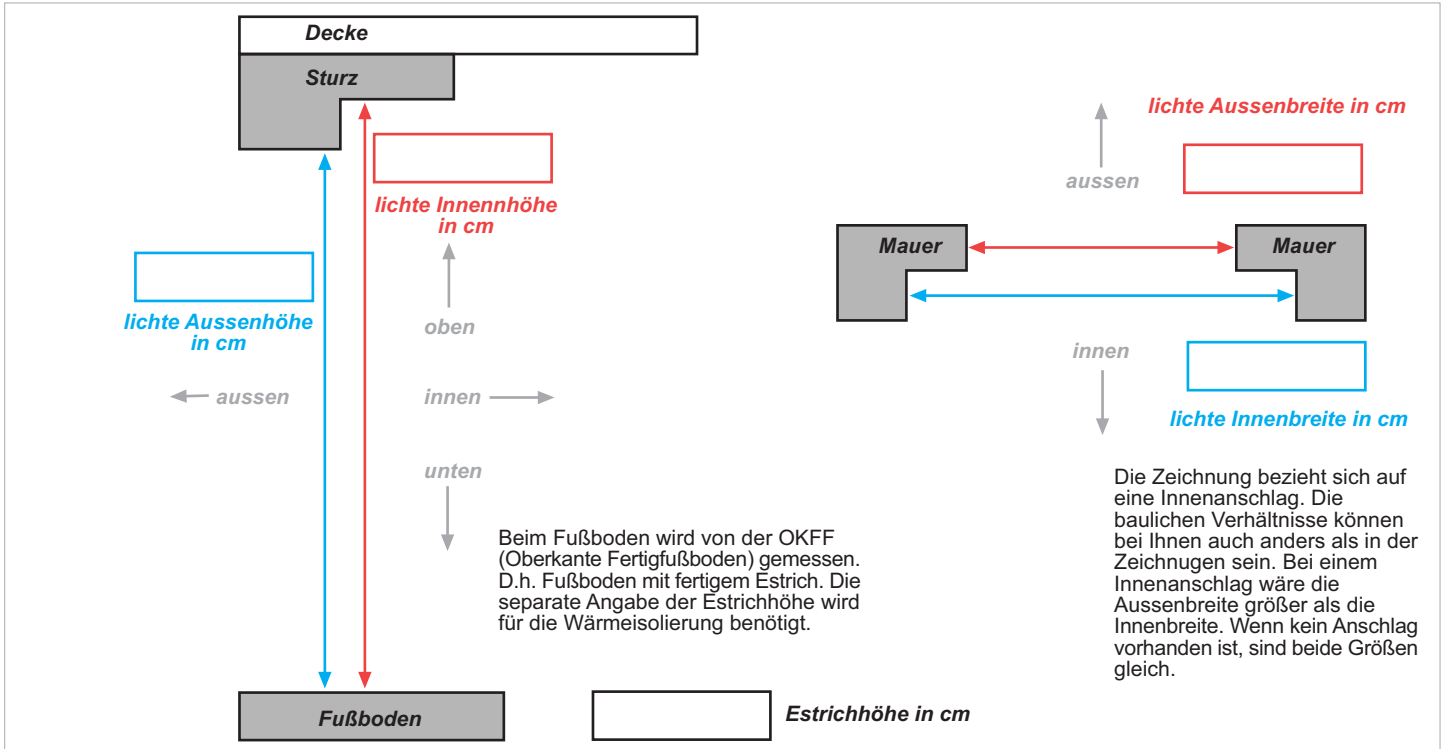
Decke

Sturz

lichte Innennhöhe in cm

lichte Aussenhöhe in cm

oben

aussen

innen

unten

Beim Fußboden wird von der OKFF (Oberkante Fertigfußboden) gemessen. D.h. Fußboden mit fertigem Estrich. Die separate Angabe der Estrichhöhe wird für die Wärmeisolierung benötigt.

Fußboden

Estrichhöhe in cm

lichte Aussenbreite in cm

aussen

Mauer

Mauer

innen

lichte Innenbreite in cm

Die Zeichnung bezieht sich auf eine Innenanschlag. Die baulichen Verhältnisse können bei Ihnen auch anders als in der Zeichnungen sein. Bei einem Innenanschlag wäre die Aussenbreite größer als die Innenbreite. Wenn kein Anschlag vorhanden ist, sind beide Größen gleich.